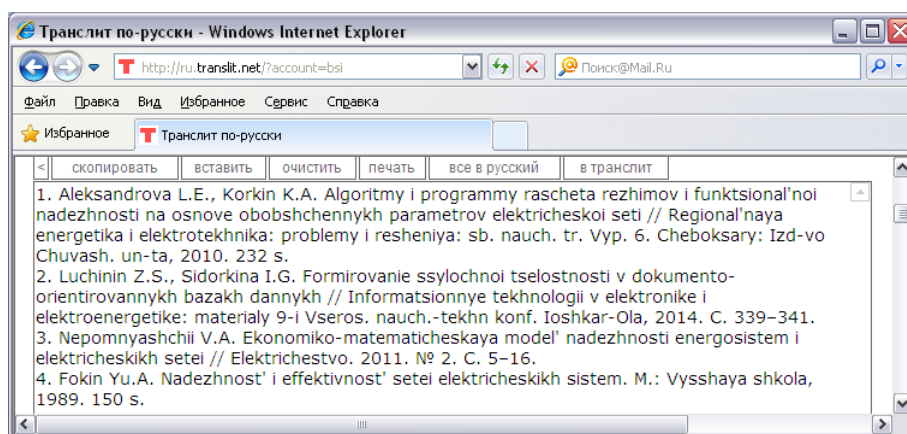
Транслит по-русски - Windows Internet Explorer

http://ru.translit.net/?account=bsi

Поиск@Mail.Ru

Файл Правка Вид Избранное Сервис Справка

Избранное

Транслит по-русски

< скопировать вставить очистить печать все в русский в транслит

1. Aleksandrova L.E., Korkin K.A. Algoritmy i programmy rascheta rezhimov i funktsional'noi nadezhnosti na osnove obobshchennykh parametrov elektricheskoi seti // Regional'naya energetika i elektrotekhnika: problemy i resheniya: sb. nauch. tr. Vyp. 6. Cheboksary: Izd-vo Chuvash. un-ta, 2010. 232 s.
2. Luchinin Z.S., Sidorkina I.G. Formirovanie ssylochnoi tselostnosti v dokumento-orientirovannykh bazakh dannykh // Informatsionnye tekhnologii v elektronike i elektroenergetike: materialy 9-i Vseros. nauch.-tekhn konf. Ioshkar-Ola, 2014. C. 339–341.
3. Nepomnyashchii V.A. Ekonomiko-matematicheskaya model' nadezhnosti energosistem i elektricheskikh setei // Elektrichestvo. 2011. № 2. C. 5–16.
4. Fokin Yu.A. Nadezhnost' i effektivnost' setei elektricheskikh sistem. M.: Vysshaya shkola, 1989. 150 s.